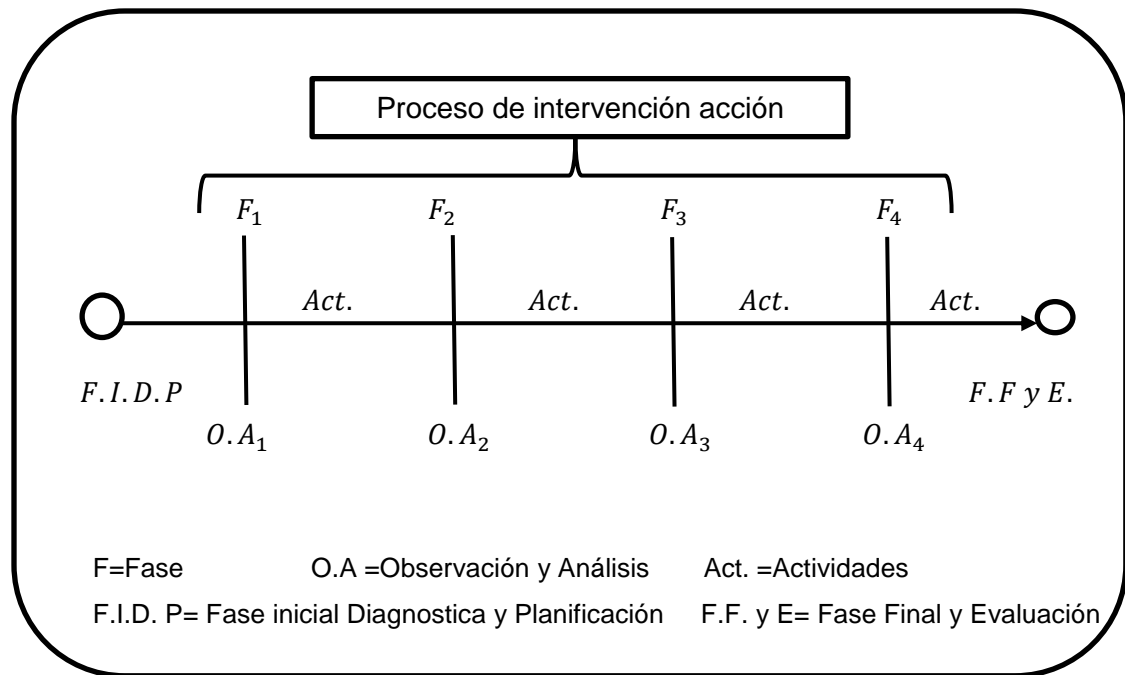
Proceso de intervención acción

$F_1$ $F_2$ $F_3$ $F_4$

$Act.$ $Act.$ $Act.$ $Act.$

$F.I.D.P$

$F.F\ y\ E.$

$O.A_1$ $O.A_2$ $O.A_3$ $O.A_4$

F=Fase O.A =Observación y Análisis Act. =Actividades

F.I.D. P= Fase inicial Diagnostica y Planificación F.F. y E= Fase Final y Evaluación